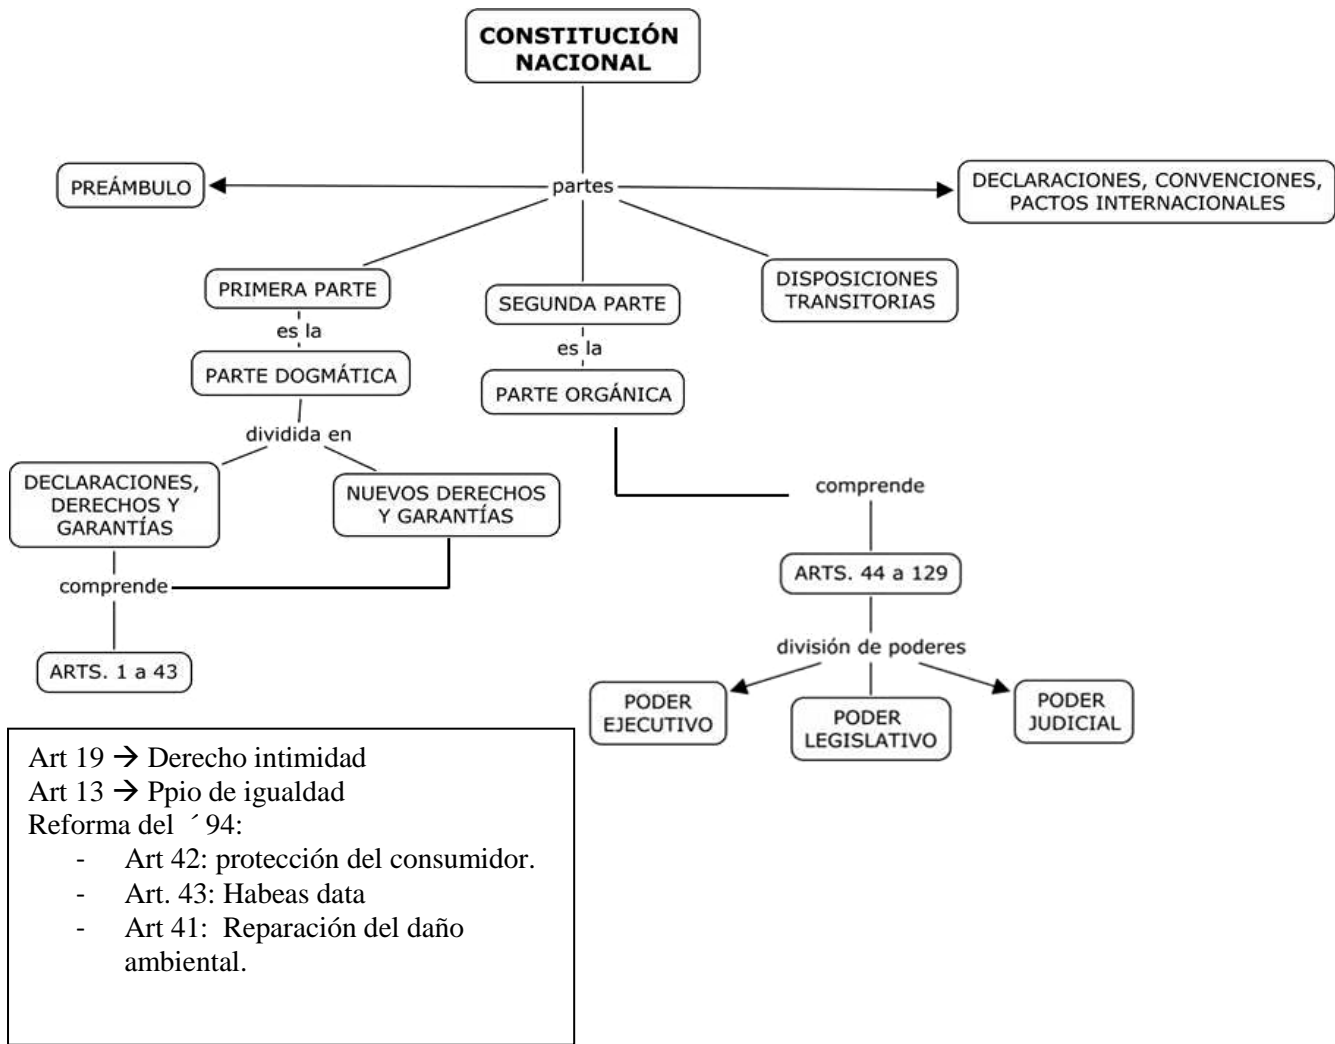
CONSTITUCIÓN NACIONAL

partes

PREÁMBULO

DECLARACIONES, CONVENCIONES, PACTOS INTERNACIONALES

PRIMERA PARTE

es la

PARTE DOGMÁTICA

dividida en

DECLARACIONES, DERECHOS Y GARANTÍAS

NUEVOS DERECHOS Y GARANTÍAS

comprende

ARTS. 1 a 43

SEGUNDA PARTE

es la

PARTE ORGÁNICA

comprende

ARTS. 44 a 129

división de poderes

PODER EJECUTIVO

PODER LEGISLATIVO

PODER JUDICIAL

DISPOSICIONES TRANSITORIAS

Art 19 → Derecho intimidad
Art 13 → Ppio de igualdad
Reforma del ´94:
- Art 42: protección del consumidor.
- Art. 43: Habeas data
- Art 41: Reparación del daño ambiental.